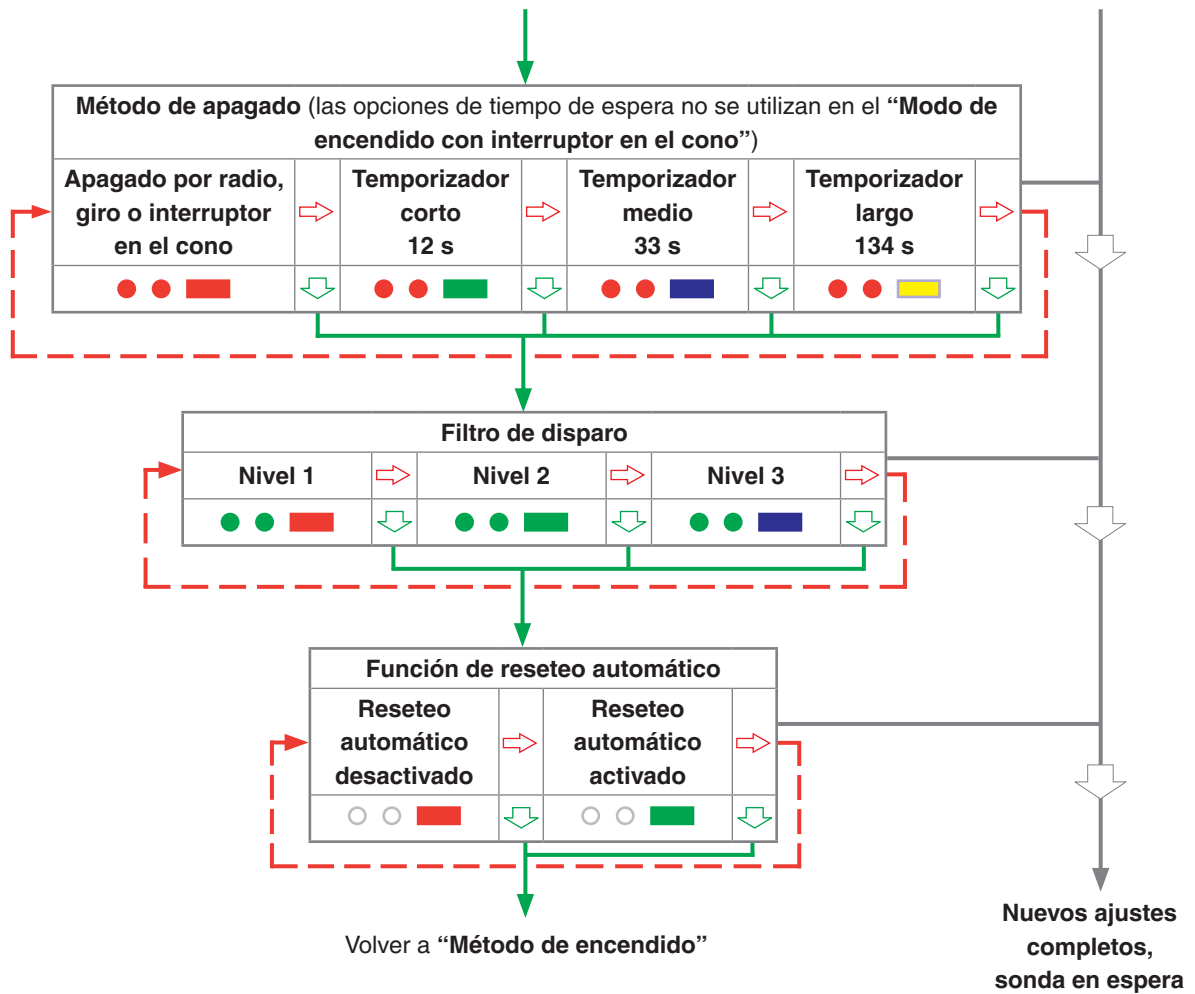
**Método de apagado** (las opciones de tiempo de espera no se utilizan en el **"Modo de encendido con interruptor en el cono"**)

| Apagado por radio, giro o interruptor en el cono | Temporizador corto 12 s | Temporizador medio 33 s | Temporizador largo 134 s |
|---|---|---|---|

**Filtro de disparo**

| Nivel 1 | Nivel 2 | Nivel 3 |
|---|---|---|

**Función de reseteo automático**

| Reseteo automático desactivado | Reseteo automático activado |
|---|---|

Volver a **"Método de encendido"**

**Nuevos ajustes completos, sonda en espera**